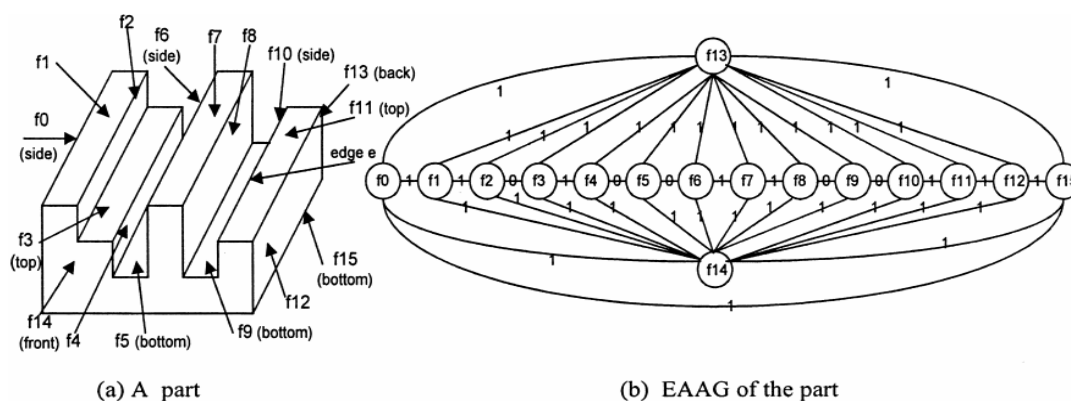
f1
f2
f6 (side)
f7
f8
f10 (side)
f13 (back)
f11 (top)
f0 (side)
edge e
f3 (top)
f14 (front)
f4
f5 (bottom)
f9 (bottom)
f12
f15 (bottom)

f13
1
1
1 1 1 1 1 1 1 1 1 1
f0 1 f1 1 f2 0 f3 1 f4 0 f5 1 f6 1 f7 1 f8 0 f9 0 f10 1 f11 1 f12 1 f15
1 1 1 1 1 1 1 1 1 1 1 1
1
1
f14
1

(a) A part

(b) EAAG of the part